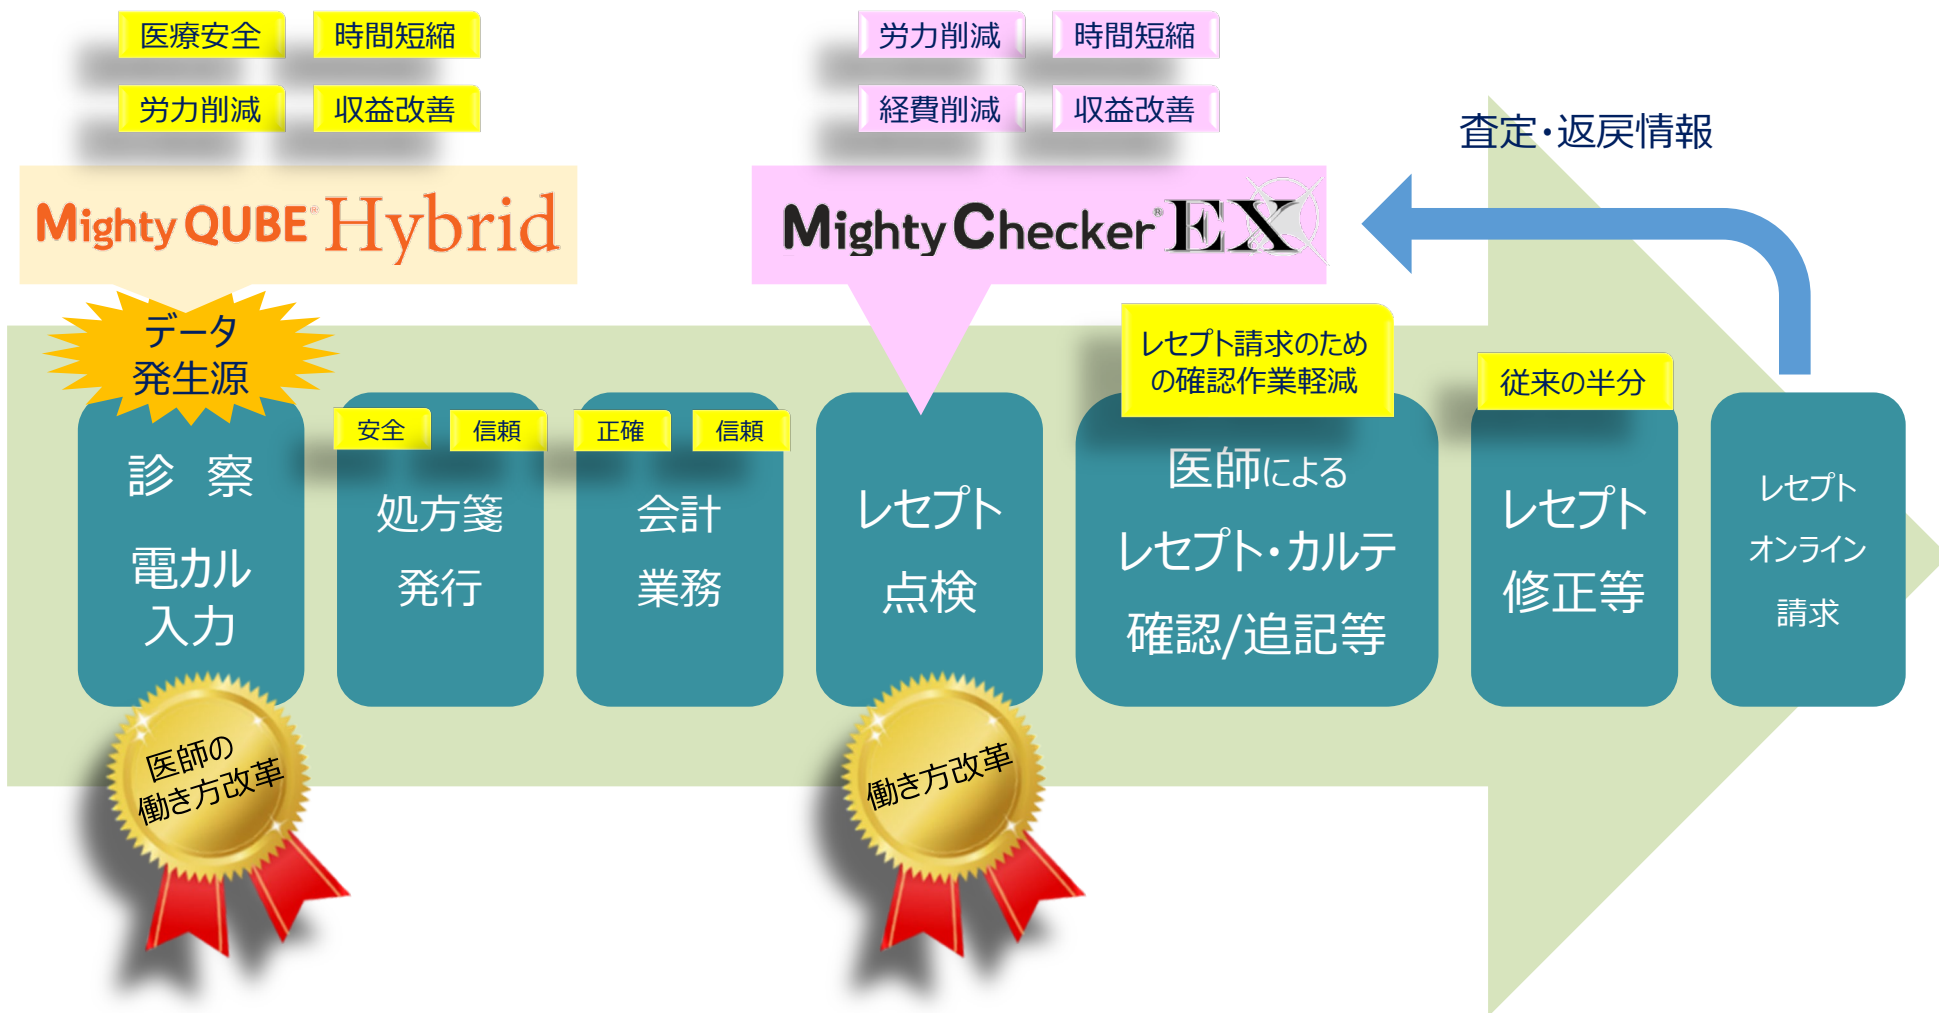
医療安全
時間短縮
労力削減
収益改善

Mighty QUBE Hybrid

労力削減
時間短縮
経費削減
収益改善

Mighty Checker EX

査定・返戻情報

データ発生源

診 察
電カル入力

安全
信頼
処方箋発行

正確
信頼
会計業務

レセプト点検

レセプト請求のための確認作業軽減
医師による
レセプト・カルテ
確認/追記等

従来の半分
レセプト修正等

レセプト
オンライン
請求

医師の働き方改革

働き方改革